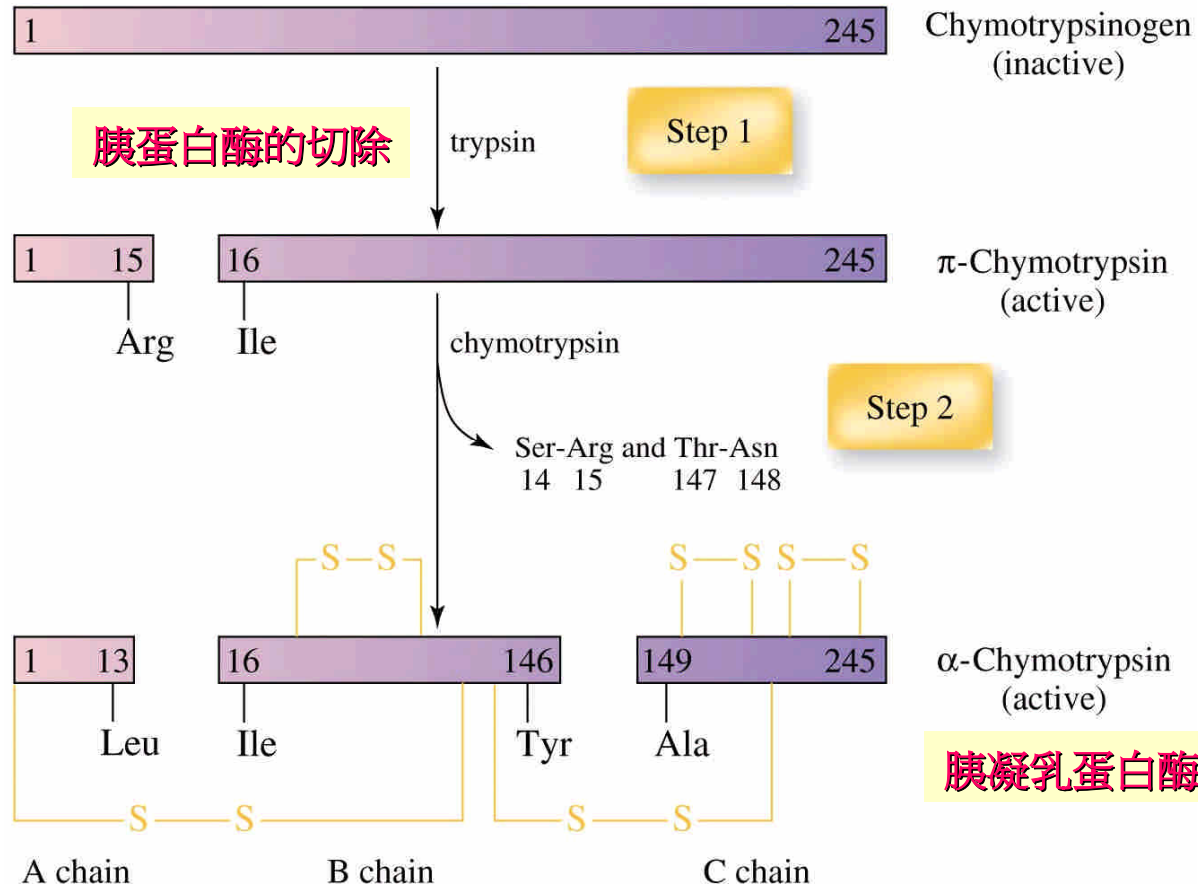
1 245 Chymotrypsinogen (inactive)

胰蛋白酶的切除

trypsin

Step 1

1 15

16 245

π-Chymotrypsin (active)

Arg

Ile

chymotrypsin

Step 2

Ser-Arg and Thr-Asn
14 15 147 148

S—S

S—S S—S

1 13

16 146

149 245

α-Chymotrypsin (active)

Leu

Ile

Tyr

Ala

胰凝乳蛋白酶

S—S

S—S

A chain

B chain

C chain